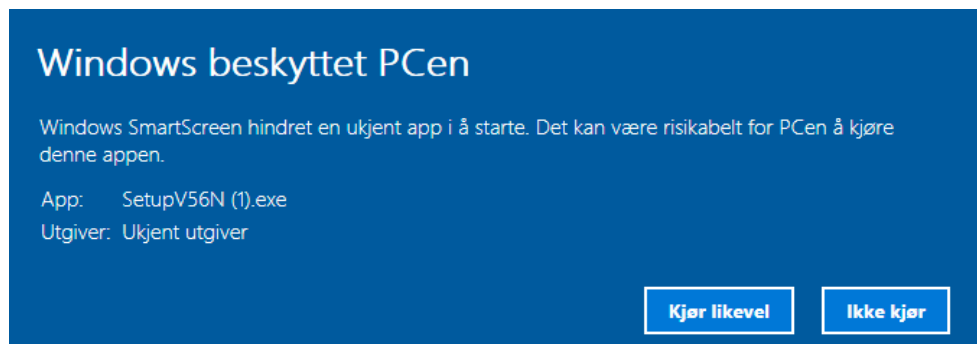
Windows beskyttet PCen

Windows SmartScreen hindret en ukjent app i å starte. Det kan være risikabelt for PCen å kjøre denne appen.

App: SetupV56N (1).exe
Utgiver: Ukjent utgiver

Kjør likevel
Ikke kjør